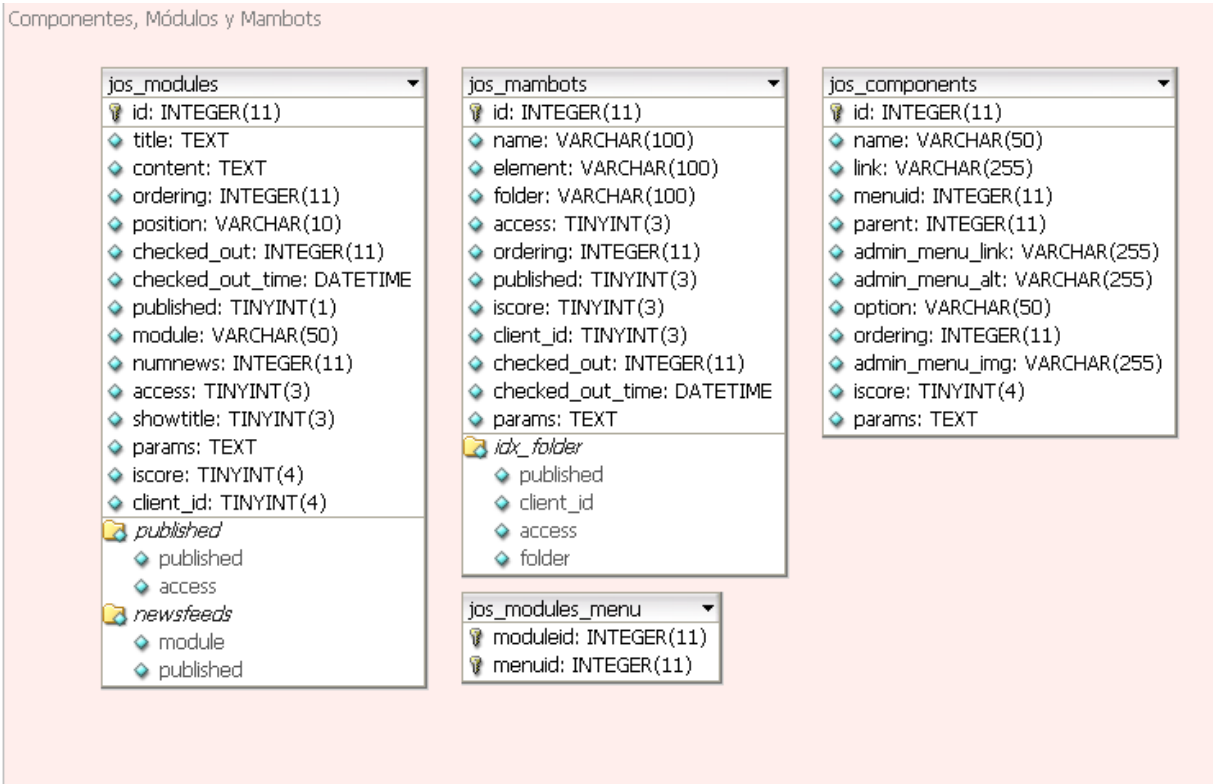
Componentes, Módulos y Mambots

jos_modules
id: INTEGER(11)
title: TEXT
content: TEXT
ordering: INTEGER(11)
position: VARCHAR(10)
checked_out: INTEGER(11)
checked_out_time: DATETIME
published: TINYINT(1)
module: VARCHAR(50)
numnews: INTEGER(11)
access: TINYINT(3)
showtitle: TINYINT(3)
params: TEXT
iscore: TINYINT(4)
client_id: TINYINT(4)
published
published
access
newsfeeds
module
published

jos_mambots
id: INTEGER(11)
name: VARCHAR(100)
element: VARCHAR(100)
folder: VARCHAR(100)
access: TINYINT(3)
ordering: INTEGER(11)
published: TINYINT(3)
iscore: TINYINT(3)
client_id: TINYINT(3)
checked_out: INTEGER(11)
checked_out_time: DATETIME
params: TEXT
idx_folder
published
client_id
access
folder

jos_modules_menu
moduleid: INTEGER(11)
menuid: INTEGER(11)

jos_components
id: INTEGER(11)
name: VARCHAR(50)
link: VARCHAR(255)
menuid: INTEGER(11)
parent: INTEGER(11)
admin_menu_link: VARCHAR(255)
admin_menu_alt: VARCHAR(255)
option: VARCHAR(50)
ordering: INTEGER(11)
admin_menu_img: VARCHAR(255)
iscore: TINYINT(4)
params: TEXT